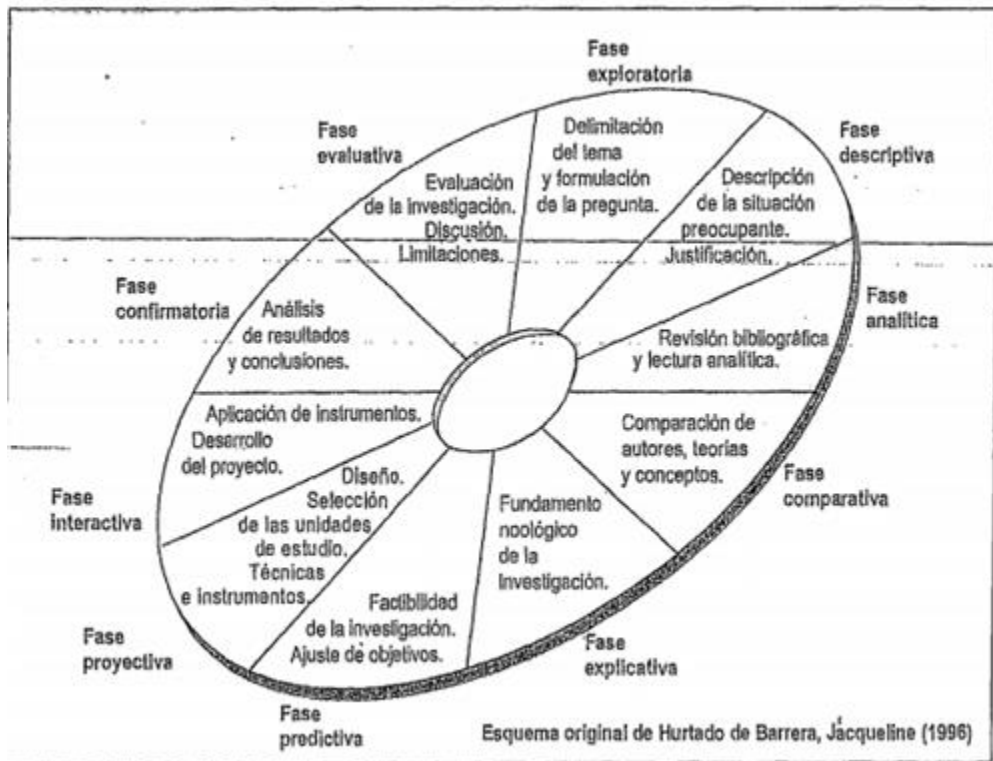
Fase exploratoria

Delimitación del tema y formulación de la pregunta.

Fase descriptiva

Descripción de la situación preocupante. Justificación.

Fase analítica

Revisión bibliográfica y lectura analítica.

Comparación de autores, teorías y conceptos.

Fase comparativa

Fundamento noológico de la investigación.

Fase explicativa

Factibilidad de la investigación. Ajuste de objetivos.

Fase predictiva

Diseño. Selección de las unidades de estudio. Técnicas e instrumentos.

Fase proyectiva

Aplicación de instrumentos. Desarrollo del proyecto.

Fase interactiva

Análisis de resultados y conclusiones.

Fase confirmatoria

Evaluación de la investigación. Discusión. Limitaciones.

Fase evaluativa

Esquema original de Hurtado de Barrera, Jacqueline (1996)